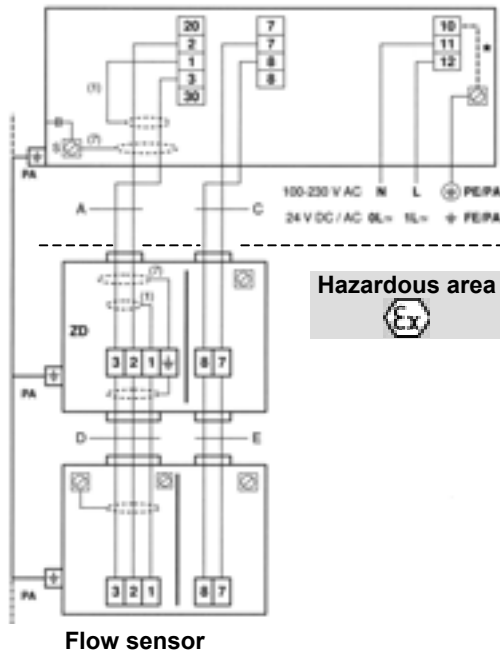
20
2
1
3
30

7
7
8
8

10
11
12

(1)
(2)
B
S
PA

100-230 V AC N L PE/PA
24 V DC / AC 0L= 1L= FE/PA

A
C

Hazardous area
$\langle \varepsilon_x \rangle$

(2)
(1)
ZD
3 2 1
8 7
PA

D
E

3 2 1
8 7
PA

Flow sensor